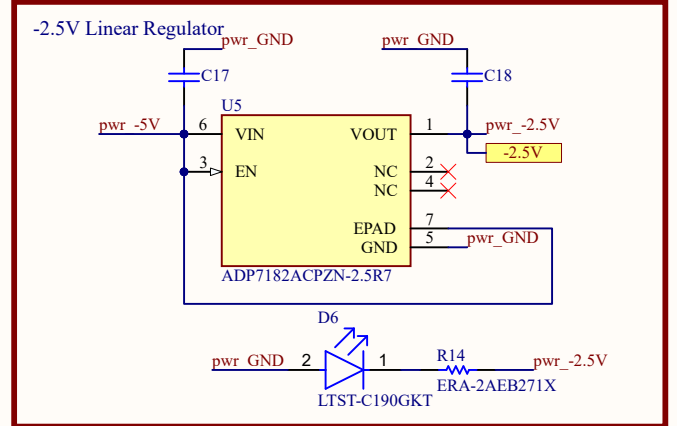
-2.5V Linear Regulator

pwr_GND

C17

pwr_GND

C18

U5

pwr_-5V

6 VIN

VOUT 1

pwr_-2.5V

-2.5V

3 EN

NC 2

NC 4

EPAD 7

GND 5

pwr_GND

ADP7182ACPZN-2.5R7

D6

pwr_GND 2

1

R14

pwr_-2.5V

LTST-C190GKT

ERA-2AEB271X